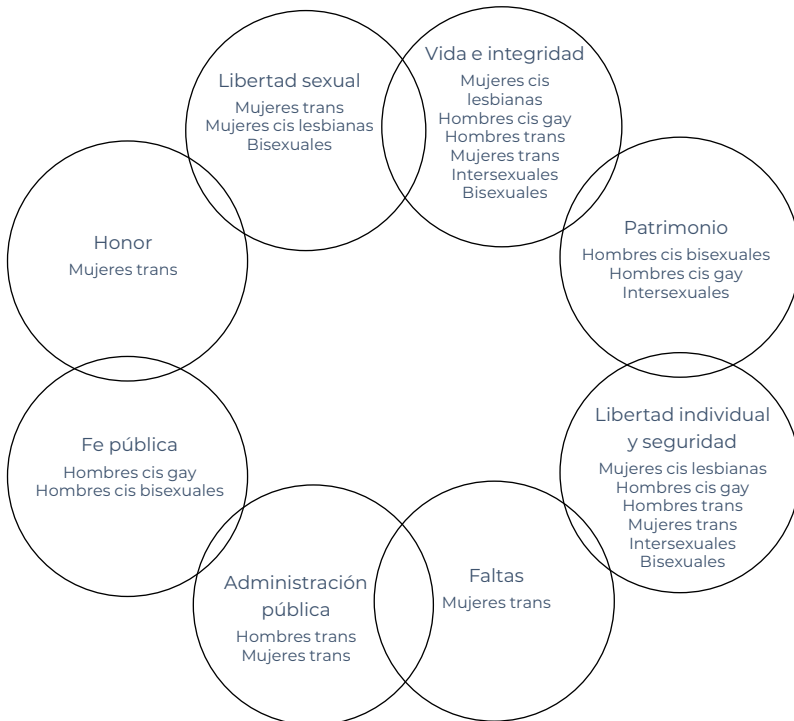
Libertad sexual
Mujeres trans
Mujeres cis lesbianas
Bisexuales

Vida e integridad
Mujeres cis lesbianas
Hombres cis gay
Hombres trans
Mujeres trans
Intersexuales
Bisexuales

Honor
Mujeres trans

Patrimonio
Hombres cis bisexuales
Hombres cis gay
Intersexuales

Fe pública
Hombres cis gay
Hombres cis bisexuales

Libertad individual y seguridad
Mujeres cis lesbianas
Hombres cis gay
Hombres trans
Mujeres trans
Intersexuales
Bisexuales

Administración pública
Hombres trans
Mujeres trans

Faltas
Mujeres trans